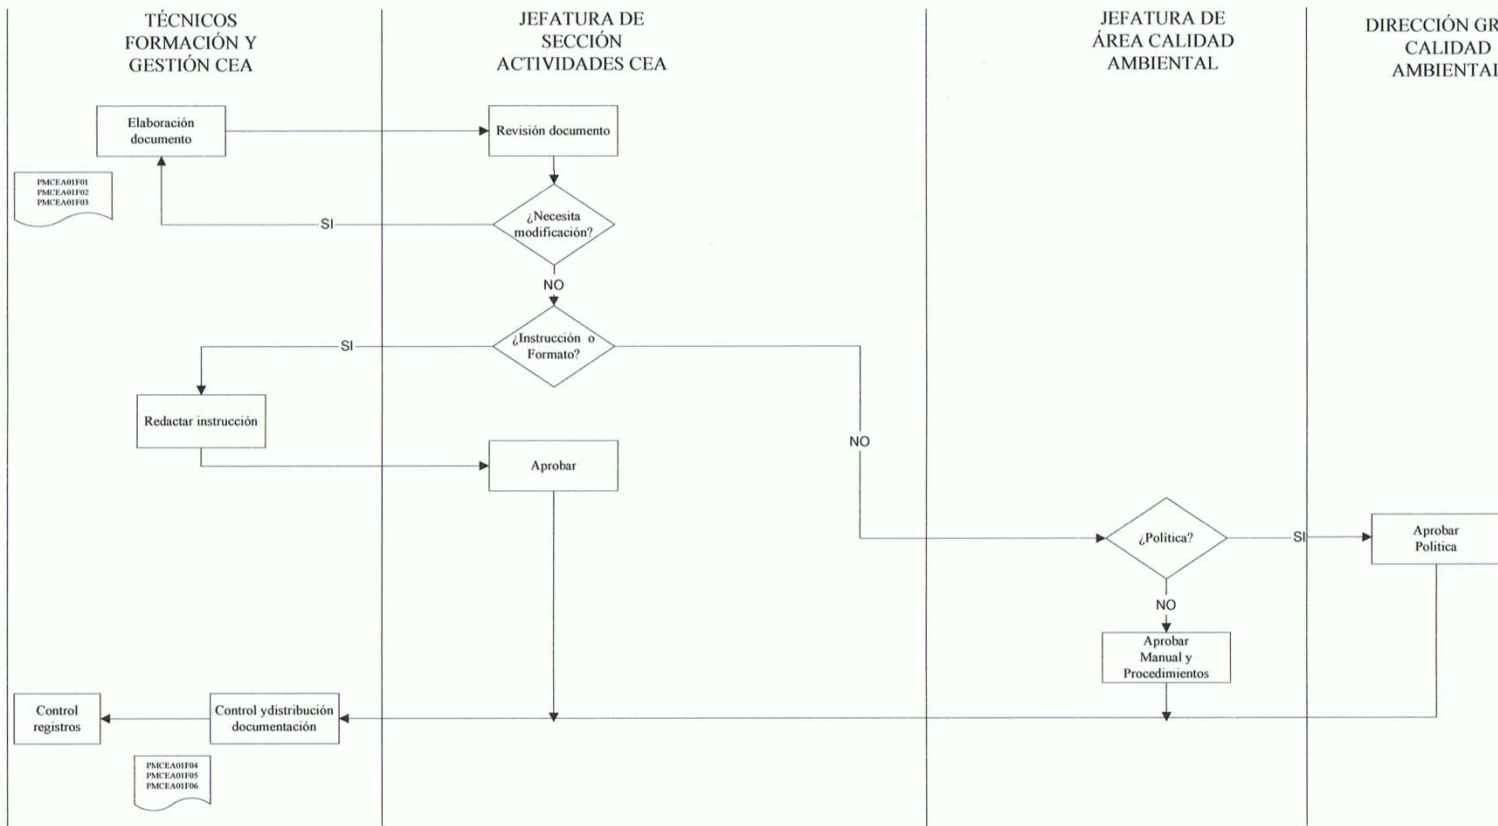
TÉCNICOS FORMACIÓN Y GESTIÓN CEA

JEFATURA DE SECCIÓN ACTIVIDADES CEA

JEFATURA DE ÁREA CALIDAD AMBIENTAL

DIRECCIÓN GR CALIDAD AMBIENTAI

Elaboración documento

Revisión documento

PMCEA01F01
PMCEA01F02
PMCEA01F03

SI

¿Necesita modificación?

NO

SI

¿Instrucción o Formato?

Redactar instrucción

NO

Aprobar

¿Politica?

SI

Aprobar Politica

NO

Aprobar Manual y Procedimientos

Control registros

Control ydistribución documentación

PMCEA01F04
PMCEA01F05
PMCEA01F06